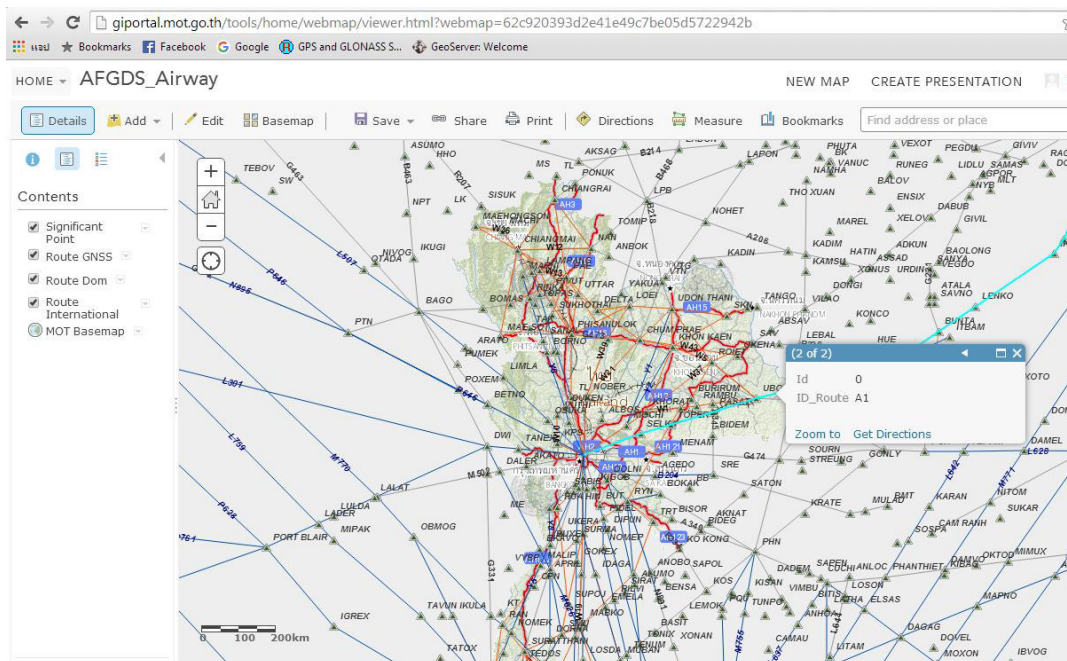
giportal.mot.go.th/tools/home/webmap/viewer.html?webmap=62c920393d2e41e49c7be05d5722942b

แอป Bookmarks Facebook Google GPS and GLONASS S... GeoServer: Welcome

HOME AFGDS_Airway

NEW MAP CREATE PRESENTATION

Details Add Edit Basemap Save Share Print Directions Measure Bookmarks Find address or place

Contents

Significant Point
Route GNSS
Route Dom
Route International
MOT Basemap

(2 of 2)
Id 0
ID_Route A1
Zoom to Get Directions

0 100 200km

ASUMO HHO AKSAG B214 LAPON PHUTA BK VEXOT PEGDU GIVIV TEBOV SW MS TL PONUK VANUC NAMHA RUNEG LIDLU SAMAS GPOR MLT NYB CHANGRAI LPB BALOV NPT LK SISUK THO XUAN ENSIX DABUB NOHET XELOV GIVIL MAEHONGSON TOMIP MAREL W26 CHIANGMAI NAN ANBOK A208 KADIM ADKUN BAOLONG NIVOG QTADA IKUGI KADIN HATIN ASSAD SANYA VEGDO KAMSU XONUS URDIN UTTAR DONGI ATALA BAGO BOMAS DELTA LOEI UDON THANI TANGO VILAO SAVNO LENKO SUKHOTHAI AH15 ABSAV PTN PHITSANULOK CHUM PHAE KONCO BUNTA ITBAM MAE SOT KHON KAEN SAV LEBAL ARATO HUE PUMEK BORNO ROIET W1 LIMLA POXEM NOBER BURIRUM UBO BETNO AH12 KOTO ALBOS L301 DWI TANE AH2 AH1 BIDEM DOM AH1 MENAM DAMEL L628 DALE AGEDO SRE G474 SOURN STREUNG GONLY AH19 BOKAK SATON M770 LALAT M502 BUT RYN L759 LULDA BISOR MULAD PMT KARAN NITOM LADER KRATE SUKAR MIPAK UKERA AKNAT BIDEG SOSPA CAM RANH OBMOG BURMA KO KONG P628 NOMEP PORT BLAIR AH123 PHN OKTOP MIMUX DADEM SAPEN CUCHI ANLOC PHANTHIET KIBAG DAMVO VYBRI MALIP G334 ANOBO SAPOL APRIL CPN KOS KISAN LOSON VIMBU SUPOA PENSA TUNPO BITIS LATHA ELSAS MAPNO TAVIN IKULA MAEKO LEMOK ANH IGREX KT BASIT DAGAG ROMEK TONIX XONAN CAMAU DOVEL SURATTHANI LITAM TATOX TEDOS LOSDA LOSDA MOXON IBVOG